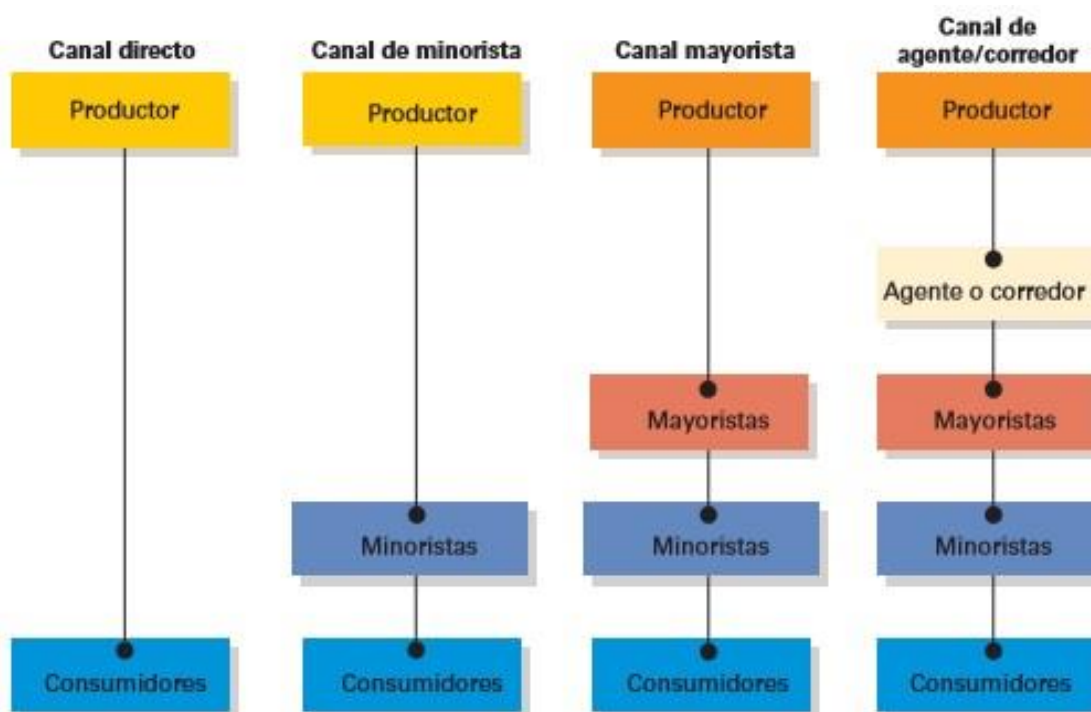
Canal directo

Productor

Consumidores

Canal de minorista

Productor

Minoristas

Consumidores

Canal mayorista

Productor

Mayoristas

Minoristas

Consumidores

Canal de agente/corredor

Productor

Agente o corredor

Mayoristas

Minoristas

Consumidores